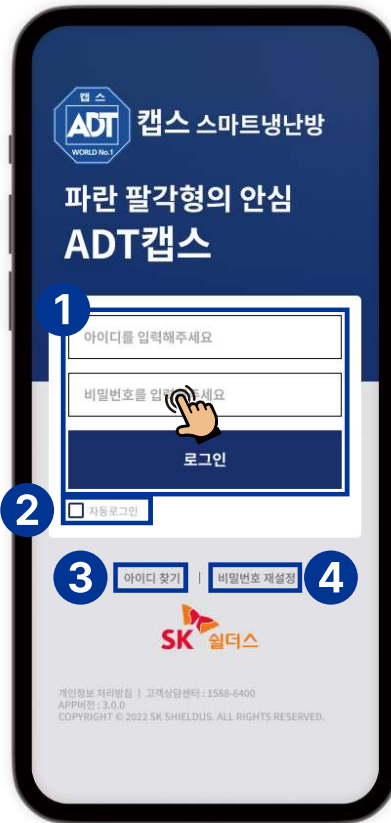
캡스
ADT
WORLD No.1
캡스 스마트냉난방

파란 팔각형의 안심
ADT캡스

1

아이디를 입력해주세요

비밀번호를 입력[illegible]주세요

로그인

2
자동로그인

3
아이디 찾기 | 비밀번호 재설정
4

SK 쉴더스

개인정보 처리방침 | 고객상담센터 : 1588-6400
APP버전 : 3.0.0
COPYRIGHT © 2022 SK SHIELDUS. ALL RIGHTS RESERVED.